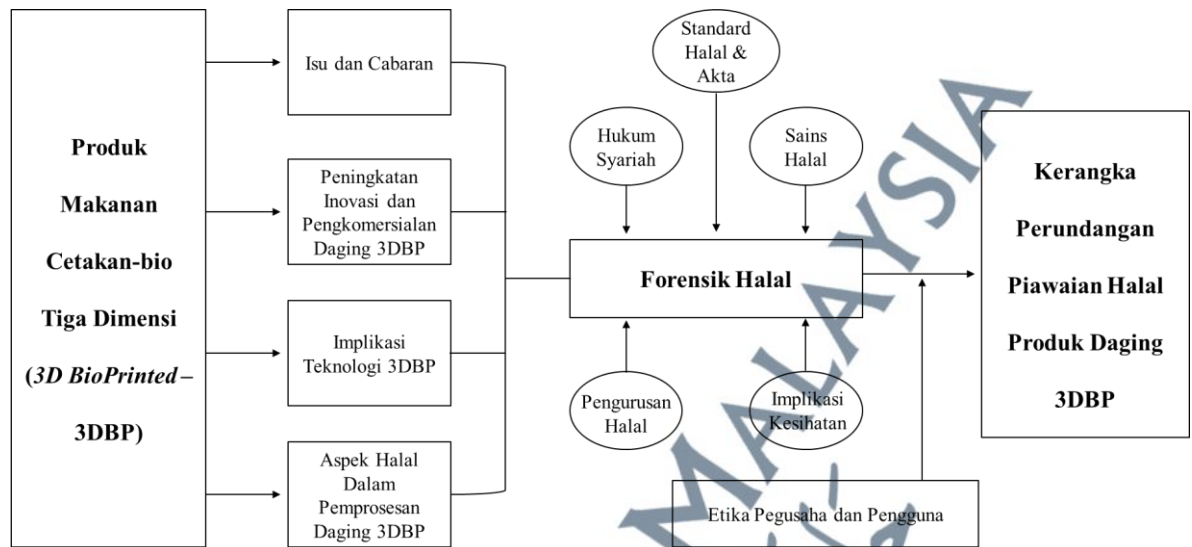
Produk Makanan Cetakan-bio Tiga Dimensi (*3D BioPrinted* – 3DBP)

Isu dan Cabaran

Peningkatan Inovasi dan Pengkomersialan Daging 3DBP

Implikasi Teknologi 3DBP

Aspek Halal Dalam Pemprosesan Daging 3DBP

Standard Halal & Akta

Hukum Syariah

Sains Halal

Forensik Halal

Pengurusan Halal

Implikasi Kesihatan

Etika Pegusaha dan Pengguna

Kerangka Perundangan Piawaian Halal Produk Daging 3DBP

MALAYSIA